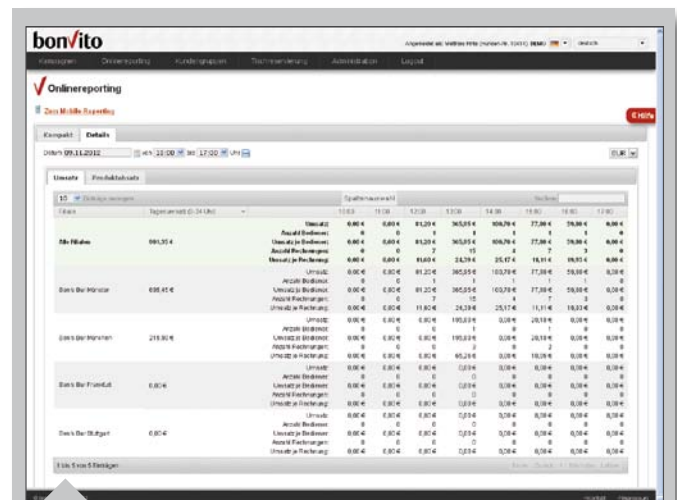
bonvito

Kassengeräte | Onlinereporting | Kundengruppen | Tischreservierung | Administration | Logout

Onlinereporting

Zum Mobile Reporting

Hilfe

Kompakt | Details

Datum 09.11.2012 von 10:00 bis 17:00 Uhr

Umsatz | Produktumsatz

10 Einträge anzeigen

Spaltenauswahl

Suchen

| Filiale | Tagesumsatz (0-24 Uhr) | | 10:00 | 11:00 | 12:00 | 13:00 | 14:00 | 15:00 | 16:00 | 17:00 |
|---|---|---|---|---|---|---|---|---|---|---|
| Alle Filialen | 901,35 € | Umsatz: | 0,00 € | 0,00 € | 81,20 € | 365,85 € | 100,78 € | 77,38 € | 59,88 € | 0,00 € |
| | | Anzahl Bediener: | 0 | 0 | 1 | 1 | 1 | 1 | 1 | 0 |
| | | Umsatz je Bediener: | 0,00 € | 0,00 € | 81,20 € | 365,85 € | 100,78 € | 77,38 € | 59,88 € | 0,00 € |
| | | Anzahl Rechnungen: | 0 | 0 | 7 | 15 | 4 | 7 | 3 | 0 |
| | | Umsatz je Rechnung: | 0,00 € | 0,00 € | 11,60 € | 24,39 € | 25,17 € | 11,11 € | 19,93 € | 0,00 € |
| Dan's Bar Münster | 685,45 € | Umsatz: | 0,00 € | 0,00 € | 81,20 € | 365,85 € | 100,78 € | 77,38 € | 59,88 € | 0,00 € |
| | | Anzahl Bediener: | 0 | 0 | 1 | 1 | 1 | 1 | 1 | 0 |
| | | Umsatz je Bediener: | 0,00 € | 0,00 € | 81,20 € | 365,85 € | 100,78 € | 77,38 € | 59,88 € | 0,00 € |
| | | Anzahl Rechnungen: | 0 | 0 | 7 | 15 | 4 | 7 | 3 | 0 |
| | | Umsatz je Rechnung: | 0,00 € | 0,00 € | 11,60 € | 24,39 € | 25,17 € | 11,11 € | 19,93 € | 0,00 € |
| Dan's Bar München | 215,90 € | Umsatz: | 0,00 € | 0,00 € | 0,00 € | 195,83 € | 0,00 € | 20,18 € | 0,00 € | 0,00 € |
| | | Anzahl Bediener: | 0 | 0 | 0 | 1 | 0 | 1 | 0 | 0 |
| | | Umsatz je Bediener: | 0,00 € | 0,00 € | 0,00 € | 195,83 € | 0,00 € | 20,18 € | 0,00 € | 0,00 € |
| | | Anzahl Rechnungen: | 0 | 0 | 0 | 2 | 0 | 2 | 0 | 0 |
| | | Umsatz je Rechnung: | 0,00 € | 0,00 € | 0,00 € | 98,26 € | 0,00 € | 10,09 € | 0,00 € | 0,00 € |
| Dan's Bar Frankfurt | 0,00 € | Umsatz: | 0,00 € | 0,00 € | 0,00 € | 0,00 € | 0,00 € | 0,00 € | 0,00 € | 0,00 € |
| | | Anzahl Bediener: | 0 | 0 | 0 | 0 | 0 | 0 | 0 | 0 |
| | | Umsatz je Bediener: | 0,00 € | 0,00 € | 0,00 € | 0,00 € | 0,00 € | 0,00 € | 0,00 € | 0,00 € |
| | | Anzahl Rechnungen: | 0 | 0 | 0 | 0 | 0 | 0 | 0 | 0 |
| | | Umsatz je Rechnung: | 0,00 € | 0,00 € | 0,00 € | 0,00 € | 0,00 € | 0,00 € | 0,00 € | 0,00 € |
| Dan's Bar Stuttgart | 0,00 € | Umsatz: | 0,00 € | 0,00 € | 0,00 € | 0,00 € | 0,00 € | 0,00 € | 0,00 € | 0,00 € |
| | | Anzahl Bediener: | 0 | 0 | 0 | 0 | 0 | 0 | 0 | 0 |
| | | Umsatz je Bediener: | 0,00 € | 0,00 € | 0,00 € | 0,00 € | 0,00 € | 0,00 € | 0,00 € | 0,00 € |
| | | Anzahl Rechnungen: | 0 | 0 | 0 | 0 | 0 | 0 | 0 | 0 |
| | | Umsatz je Rechnung: | 0,00 € | 0,00 € | 0,00 € | 0,00 € | 0,00 € | 0,00 € | 0,00 € | 0,00 € |

1 bis 5 von 5 Einträgen